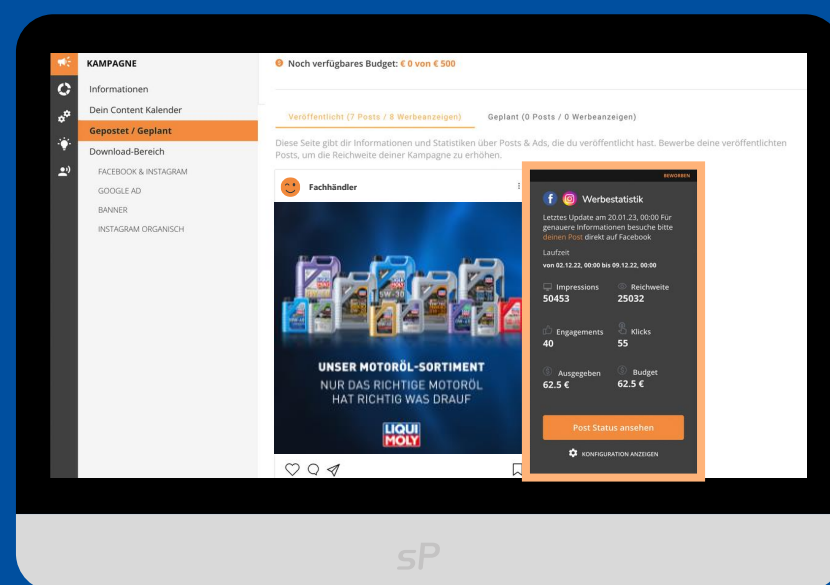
KAMPAGNE

Informationen

Dein Content Kalender

Gepostet / Geplant

Download-Bereich

FACEBOOK & INSTAGRAM

GOOGLE AD

BANNER

INSTAGRAM ORGANISCH

Noch verfügbares Budget: € 0 von € 500

Veröffentlicht (7 Posts / 8 Werbeanzeigen)

Geplant (0 Posts / 0 Werbeanzeigen)

Diese Seite gibt dir Informationen und Statistiken über Posts & Ads, die du veröffentlicht hast. Bewerbe deine veröffentlichten Posts, um die Reichweite deiner Kampagne zu erhöhen.

Fachhändler

5W-30

UNSER MOTORÖL-SORTIMENT

NUR DAS RICHTIGE MOTORÖL HAT RICHTIG WAS DRAUF

LIQUI MOLY

BEWORBEN

Werbestatistik

Letztes Update am 20.01.23, 00:00 Für genauere Informationen besuche bitte deinen Post direkt auf Facebook

Laufzeit

von 02.12.22, 00:00 bis 09.12.22, 00:00

Impressions
50453

Reichweite
25032

Engagements
40

Klicks
55

Ausgegeben
62.5 €

Budget
62.5 €

Post Status ansehen

KONFIGURATION ANZEIGEN

sP